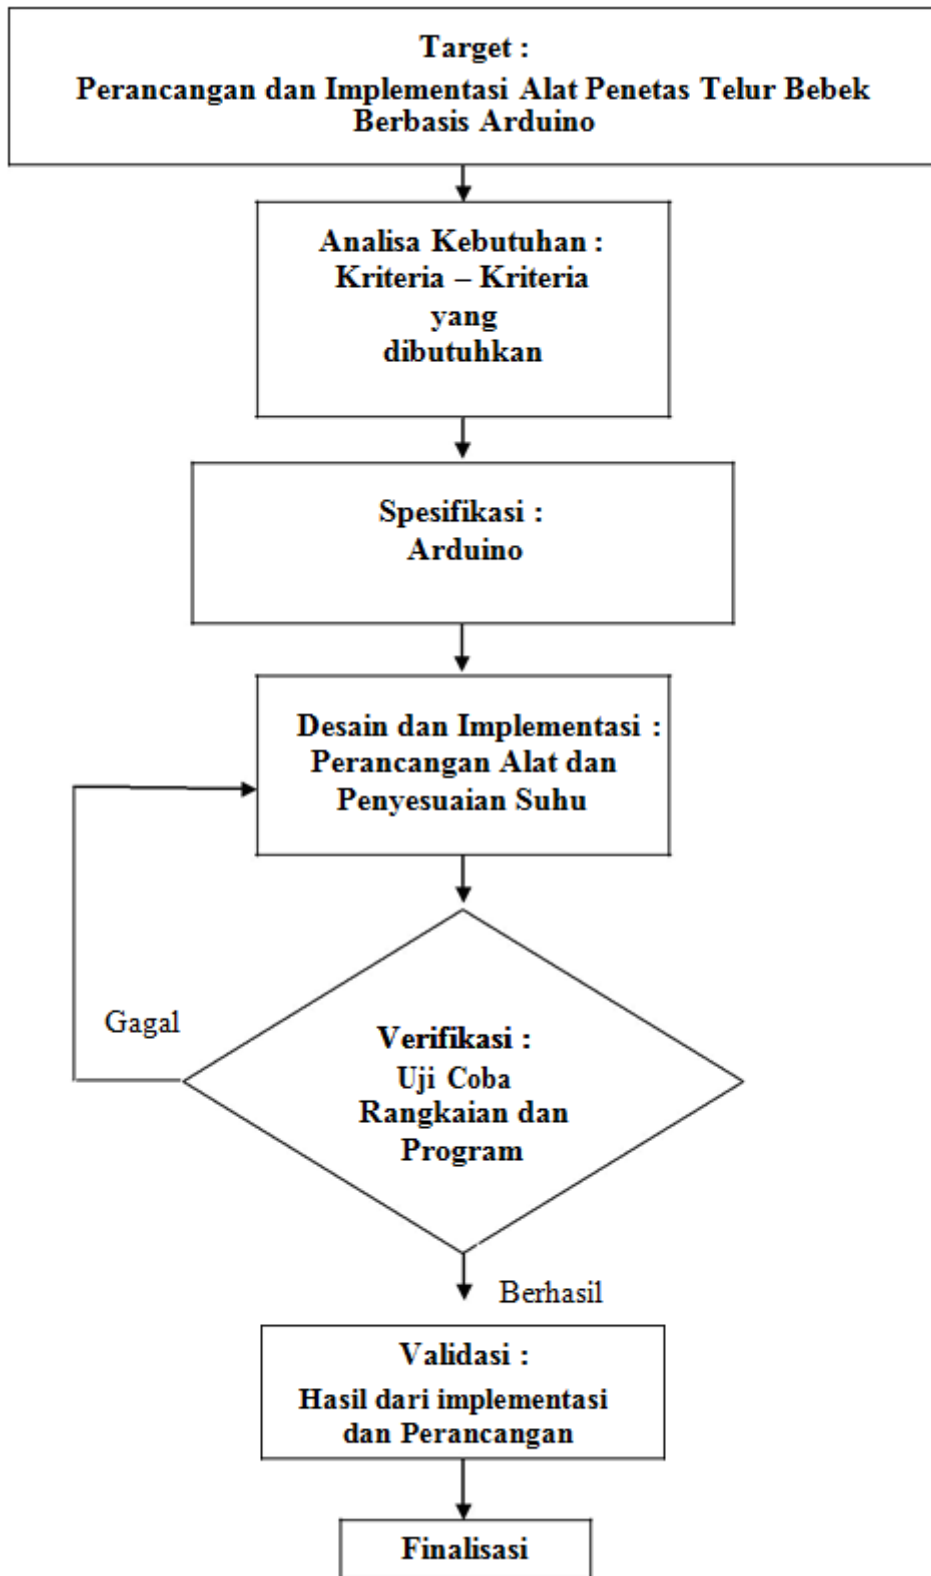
Target :
Perancangan dan Implementasi Alat Penetas Telur Bebek Berbasis Arduino

Analisa Kebutuhan :
Kriteria – Kriteria yang dibutuhkan

Spesifikasi :
Arduino

Desain dan Implementasi :
Perancangan Alat dan Penyesuaian Suhu

Gagal

Verifikasi :
Uji Coba Rangkaian dan Program

Berhasil

Validasi :
Hasil dari implementasi dan Perancangan

Finalisasi